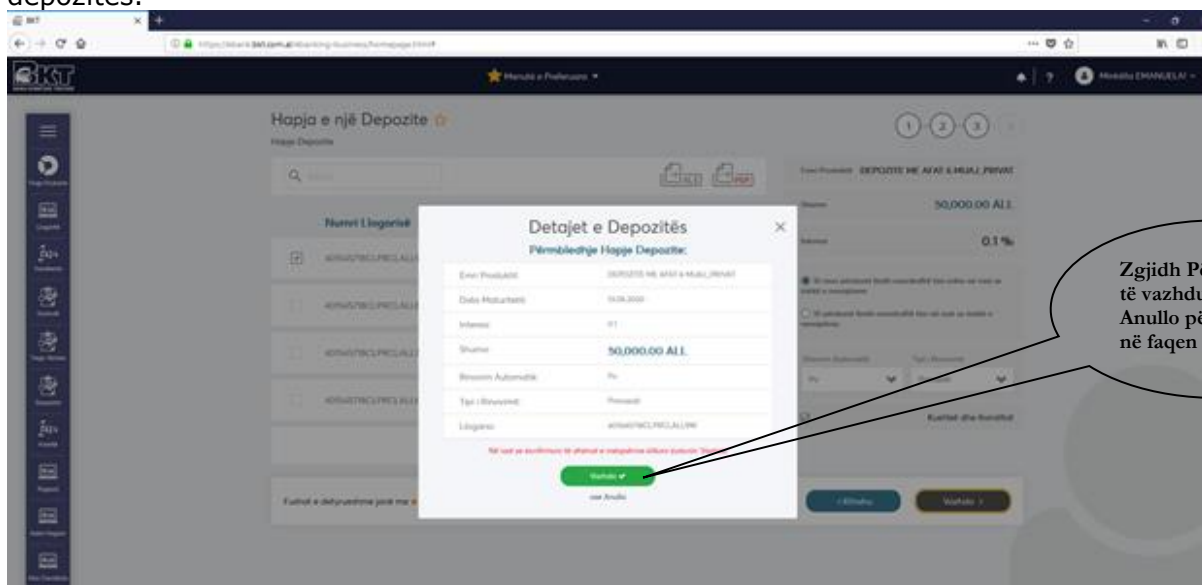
depozitës.

Hapja e një Depozite
Hapje Depozite

Q

Numri Llogarisë

Detajet e Depozitës
Përmbledhje Hapje Depozite:

| | |
|---|---|
| Emri Produktit | DEPOZITE ME AFAT 6 MUAJ_PRIVAT |
| Data Maturitetit | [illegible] |
| Interesi | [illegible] |
| Shuma | 50,000.00 ALL |
| Rinovim Automatik | Po |
| Tipi i Rinovimit | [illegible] |
| Llogaria | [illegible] |

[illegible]

Vazhdo

Anullo

Emri Produktit DEPOZITE ME AFAT 6 MUAJ_PRIVAT
Shuma 50,000.00 ALL
Interesi 0.1 %

Kushtet dhe Kontratat

Kthehu
Vazhdo

Zgjidh P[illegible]
të vazhdu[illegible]
Anullo pë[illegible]
në faqen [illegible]

Menutë e Preferuara
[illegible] EMANUELA